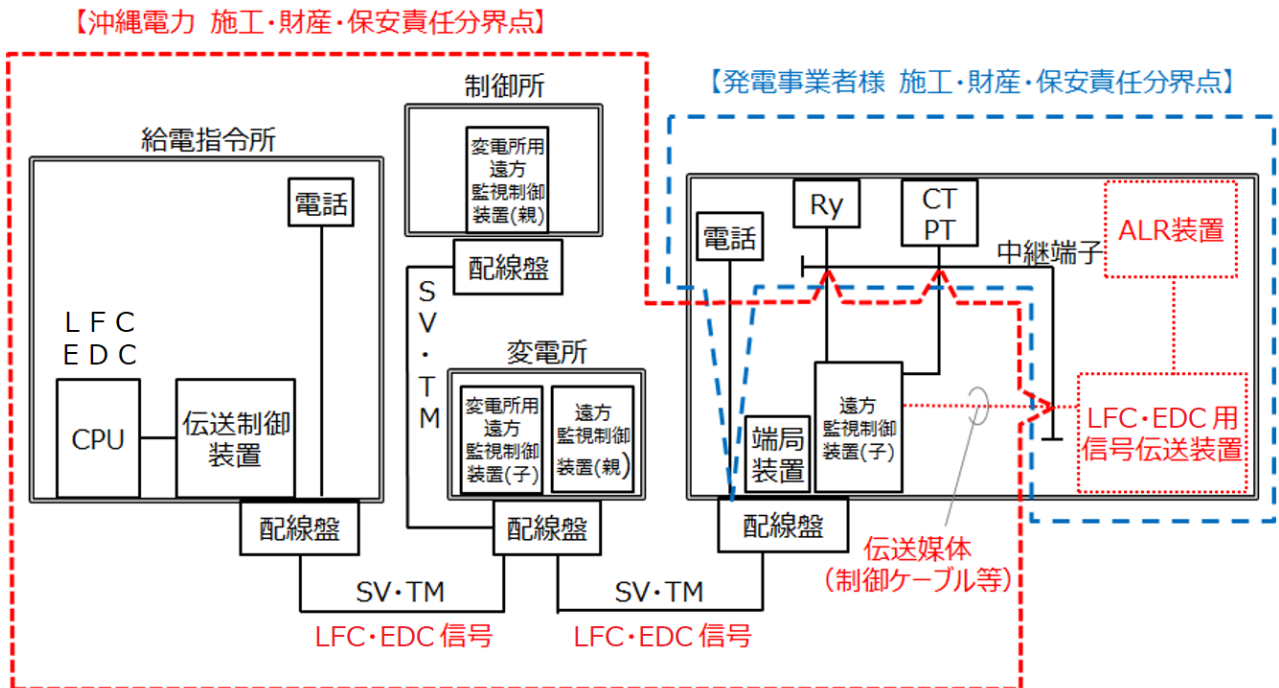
【沖縄電力 施工・財産・保安責任分界点】

【発電事業者様 施工・財産・保安責任分界点】

給電指令所

電話

LFC
EDC

CPU

伝送制御装置

配線盤

制御所

変電所用遠方監視制御装置(親)

配線盤

SV・TM

変電所

変電所用遠方監視制御装置(子)

遠方監視制御装置(親)

配線盤

SV・TM

LFC・EDC信号

SV・TM

LFC・EDC信号

電話

Ry

CT
PT

中継端子

ALR装置

端局装置

遠方監視制御装置(子)

LFC・EDC用信号伝送装置

配線盤

伝送媒体
(制御ケーブル等)